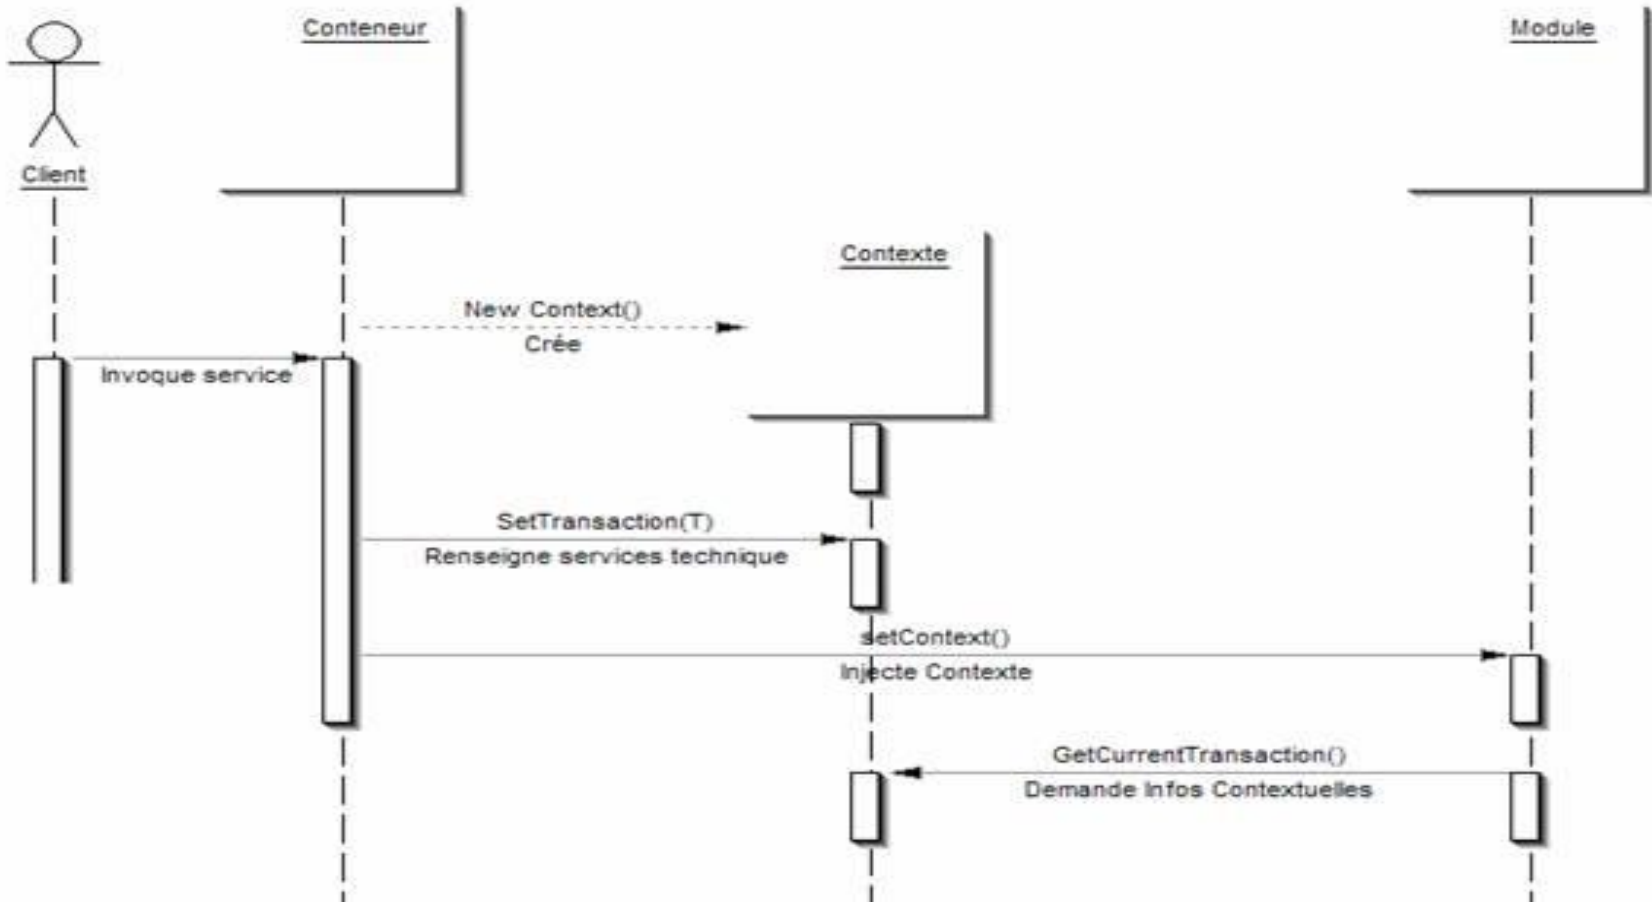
Client

Conteneur

Module

Contexte

New Context()

Crée

Invoque service

SetTransaction(T)

Renseigne services technique

setContext()

Injecte Contexte

GetCurrentTransaction()

Demande Infos Contextuelles